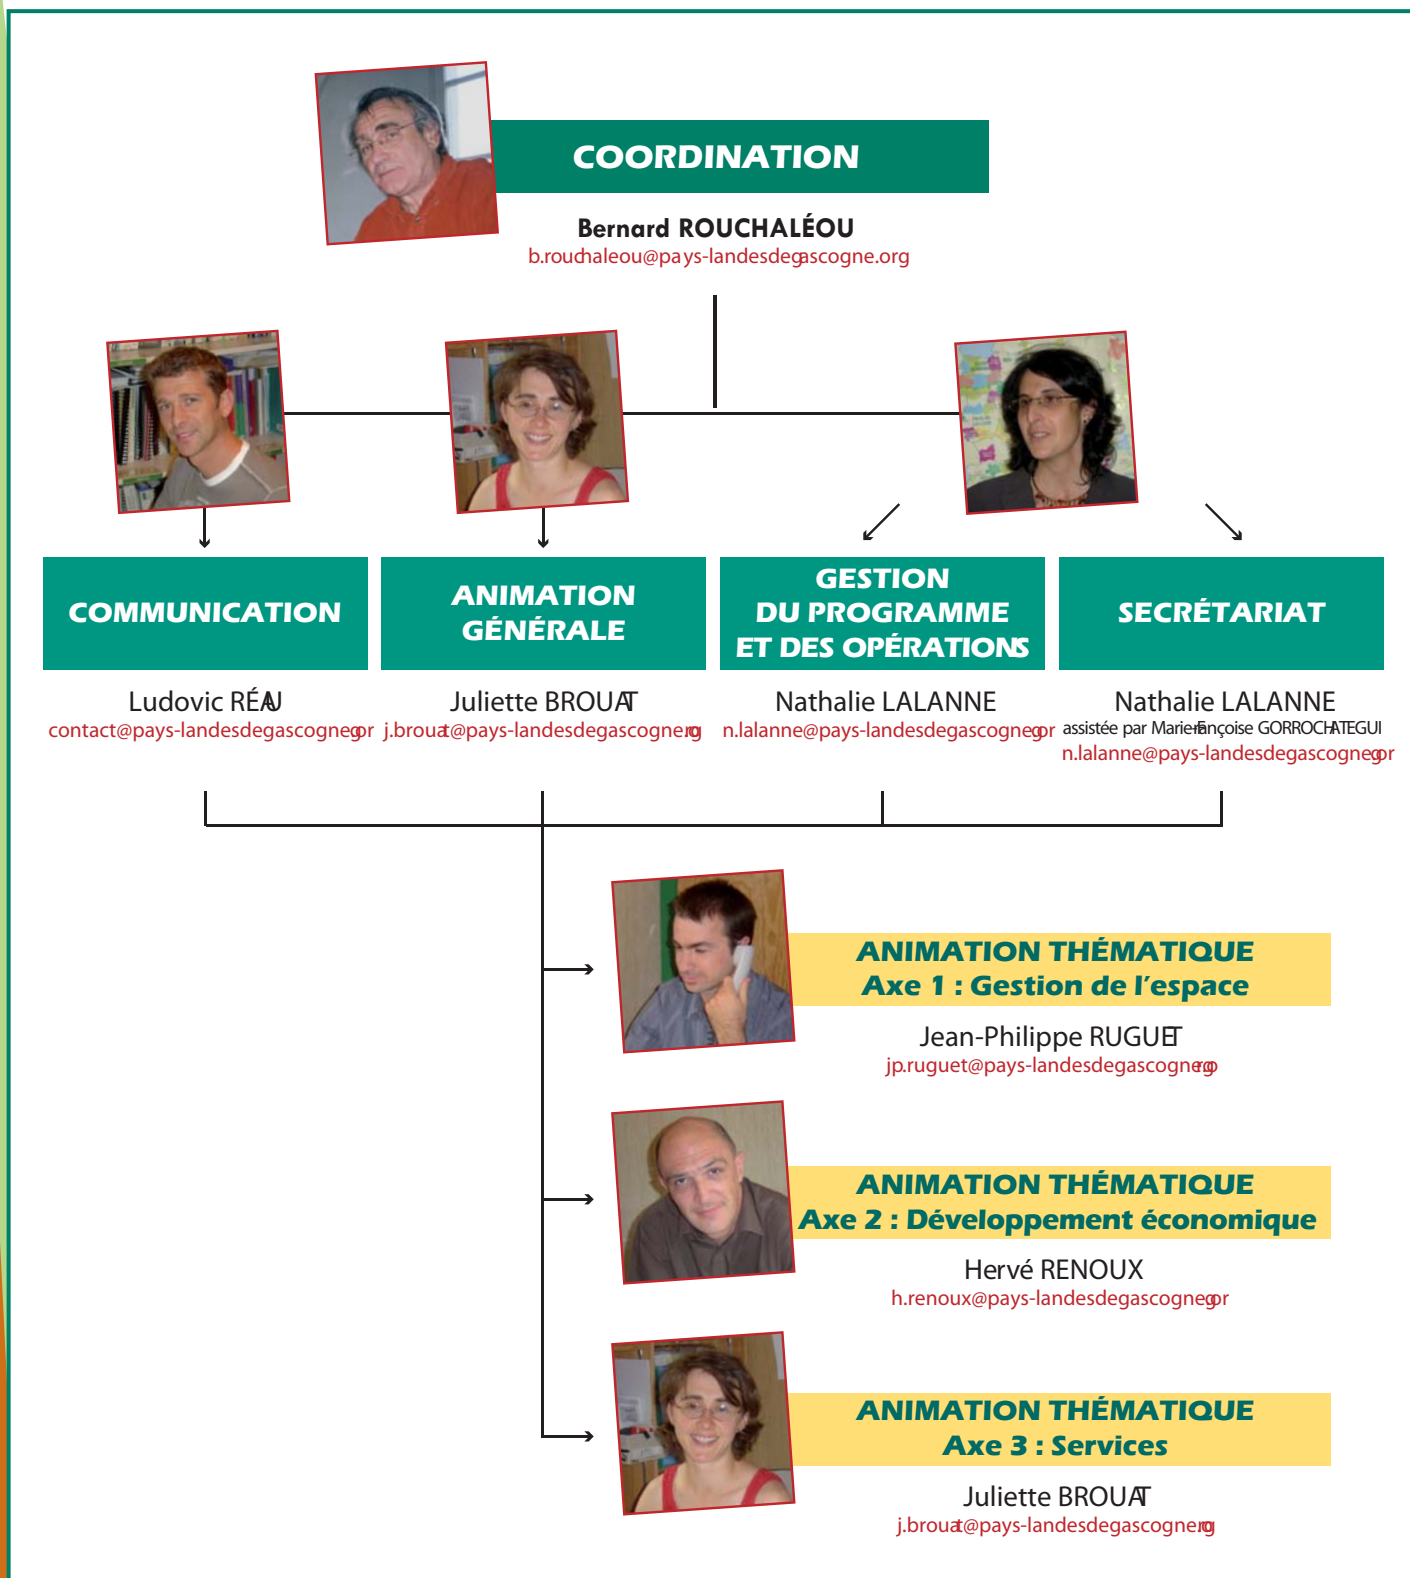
COORDINATION

Bernard ROUCHALÉOU
b.rouchaleou@pays-landesdegascogne.org

COMMUNICATION

Ludovic RÉAU
contact@pays-landesdegascogne.org

ANIMATION GÉNÉRALE

Juliette BROUAT
j.brouat@pays-landesdegascogne.org

GESTION DU PROGRAMME ET DES OPÉRATIONS

Nathalie LALANNE
n.lalanne@pays-landesdegascogne.org

SECRÉTARIAT

Nathalie LALANNE
assistée par Marie-Françoise GORROCHATEGUI
n.lalanne@pays-landesdegascogne.org

ANIMATION THÉMATIQUE
Axe 1 : Gestion de l'espace

Jean-Philippe RUGUET
jp.ruguet@pays-landesdegascogne.org

ANIMATION THÉMATIQUE
Axe 2 : Développement économique

Hervé RENOUX
h.renoux@pays-landesdegascogne.org

ANIMATION THÉMATIQUE
Axe 3 : Services

Juliette BROUAT
j.brouat@pays-landesdegascogne.org